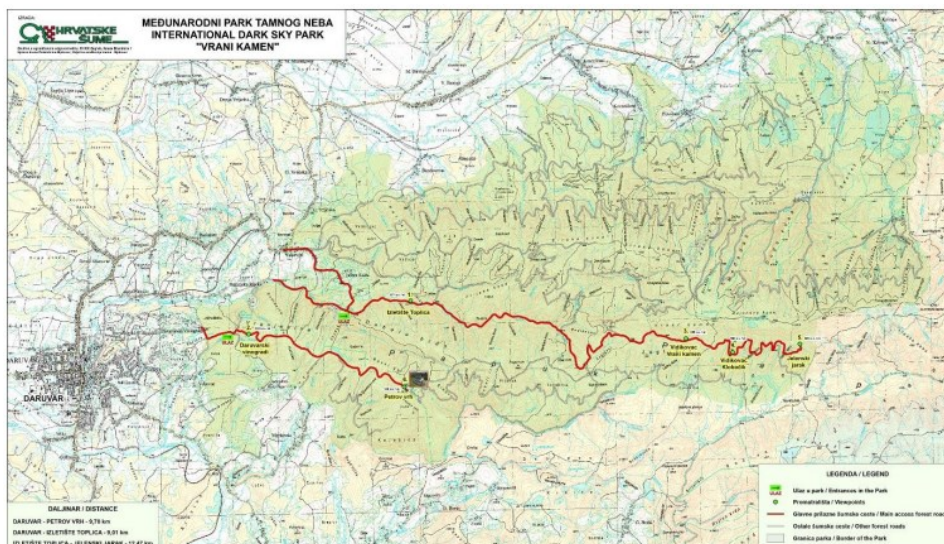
IZRADA
HRVATSKE ŠUME

MEĐUNARODNI PARK TAMNOG NEBA
INTERNATIONAL DARK SKY PARK
"VRANI KAMEN"

DARUVAR

Daruvarski vinogradi

ULAZ

Izletište Toplica

Petrov vrh

Vidikovac Vrani kamen

Vidikovac Klokočik

Jelenski jarak

DALJINAR / DISTANCE
DARUVAR - PETROV VRH - 9,70 km
DARUVAR - IZLETIŠTE TOPLICA - 9,01 km
IZLETIŠTE TOPLICA - JELENSKI JARAK - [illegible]

LEGENDA / LEGEND
Ulaz u park / Entrances in the Park
Promatrališta / Viewpoints
Glavne prilazne šumske ceste / Main access forest roads
Ostale šumske ceste / Other forest roads
Granica parka / Border of the Park